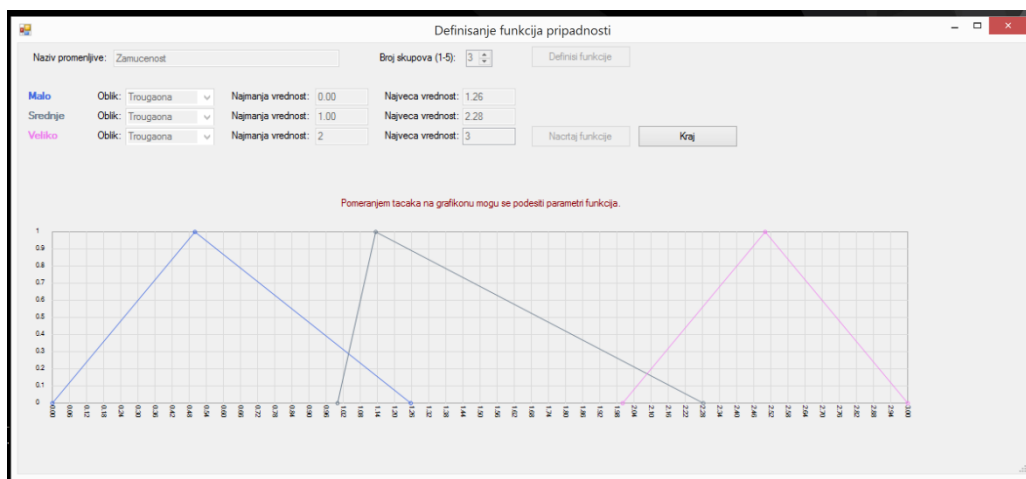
Definisanje funkcija pripadnosti

Naziv promenljive: Zamucenost
Broj skupova (1-5): 3
Definisi funkcije

Malo Oblik: Trougaona Najmanja vrednost: 0.00 Najveca vrednost: 1.26
Srednje Oblik: Trougaona Najmanja vrednost: 1.00 Najveca vrednost: 2.28
Veliko Oblik: Trougaona Najmanja vrednost: 2 Najveca vrednost: 3
Nacrtaj funkcije
Kraj

Pomeranjem tacaka na grafikonu mogu se podesiti parametri funkcija.

1
0.9
0.8
0.7
0.6
0.5
0.4
0.3
0.2
0.1
0

0.00 0.06 0.12 0.18 0.24 0.30 0.36 0.42 0.48 0.54 0.60 0.66 0.72 0.78 0.84 0.90 0.96 1.02 1.08 1.14 1.20 1.26 1.32 1.38 1.44 1.50 1.56 1.62 1.68 1.74 1.80 1.86 1.92 1.98 2.04 2.10 2.16 2.22 2.28 2.34 2.40 2.46 2.52 2.58 2.64 2.70 2.76 2.82 2.88 2.94 3.00